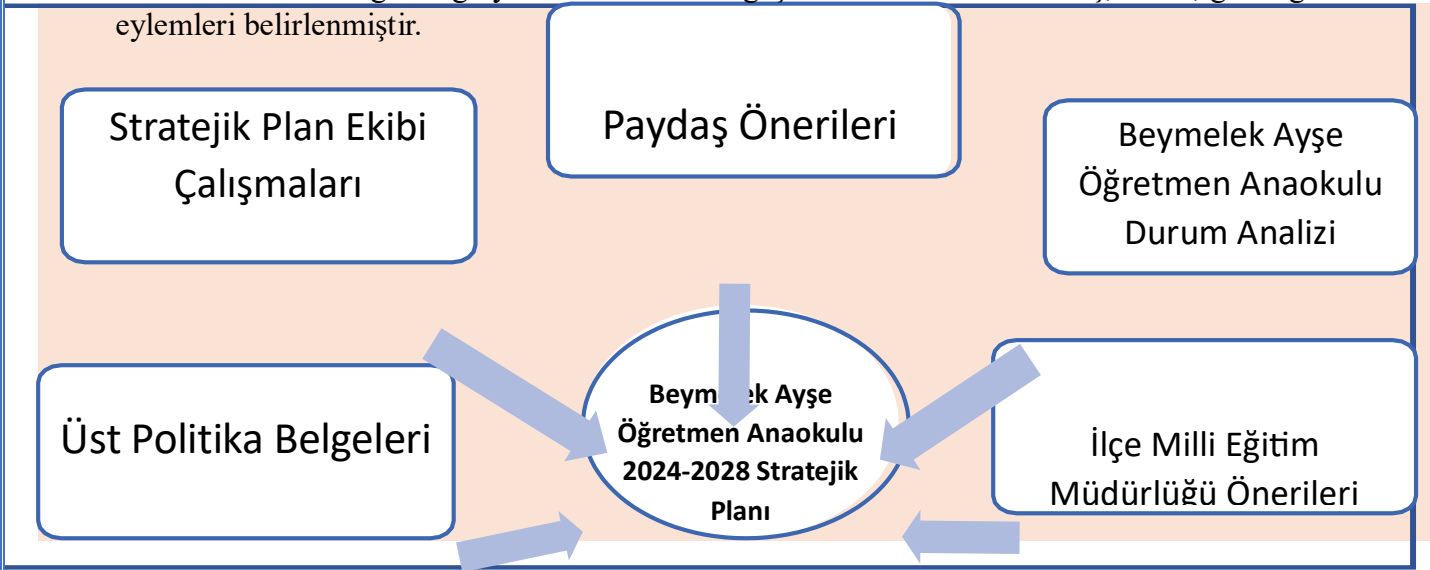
eylemleri belirlenmiştir.

Stratejik Plan Ekibi Çalışmaları

Paydaş Önerileri

Beymelek Ayşe Öğretmen Anaokulu Durum Analizi

Üst Politika Belgeleri

Beym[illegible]ek Ayşe Öğretmen Anaokulu 2024-2028 Stratejik Planı

İlçe Milli Eğitim Müdürlüğü Önerileri